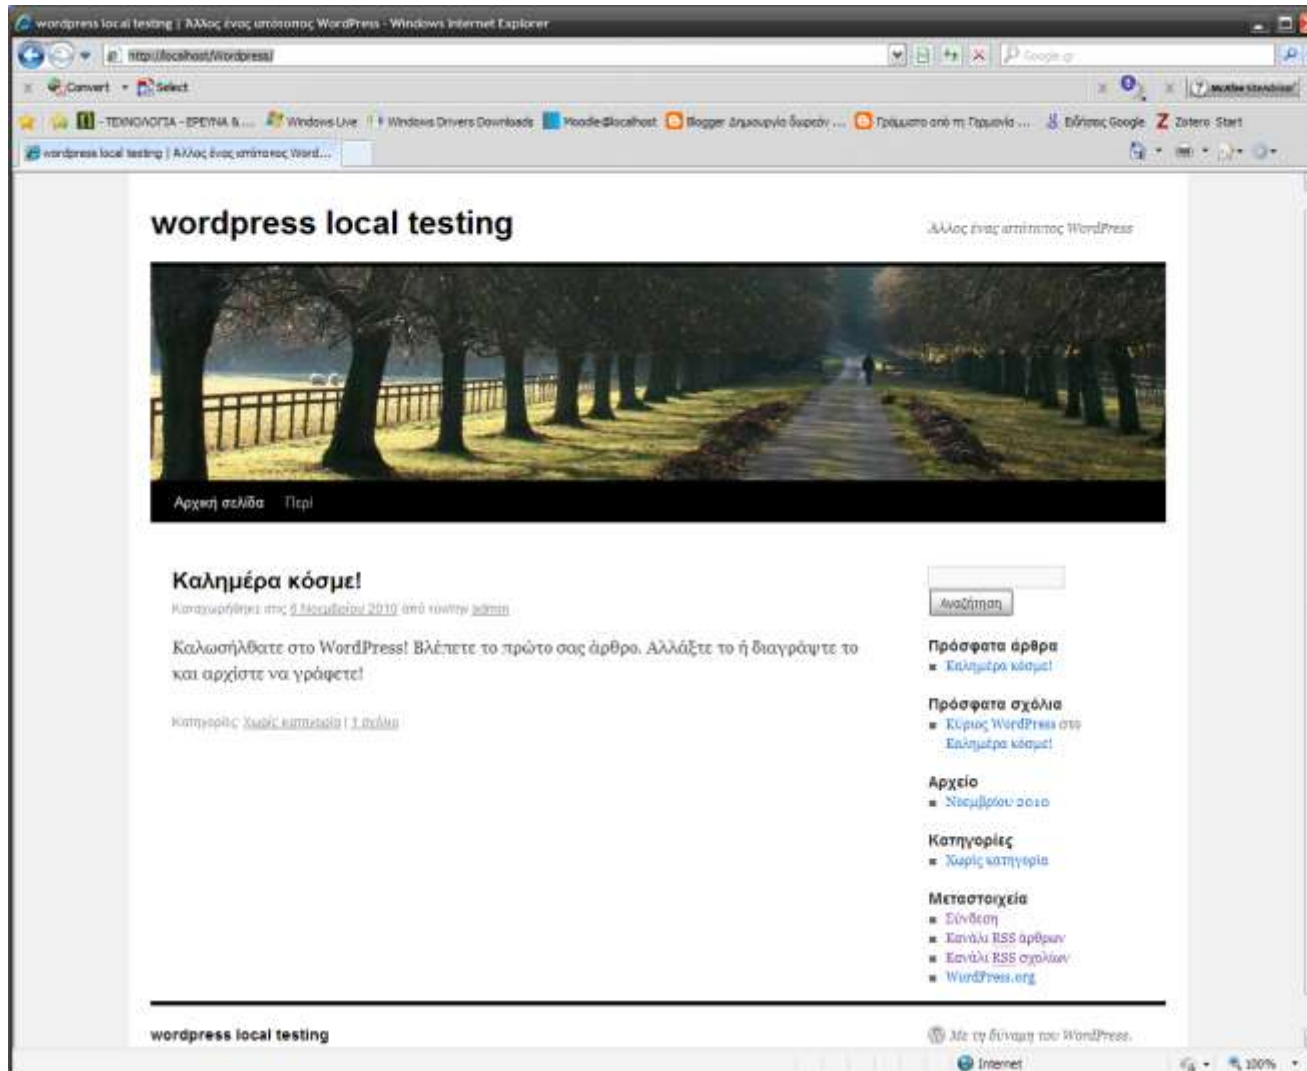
wordpress local testing | Άλλος ένας ιστότοπος WordPress - Windows Internet Explorer

http://localhost/Wordpress/

Google

Convert Select

McAfee SiteAdvisor

ΤΕΧΝΟΛΟΓΙΑ - ΕΡΕΥΝΑ &... Windows Live Windows Drivers Downloads Moodle@localhost Blogger: Δημιουργία δωρεάν ... Γράμματα από τη Γερμανία ... Ειδήσεις Google Zotero Start

wordpress local testing | Άλλος ένας ιστότοπος Word...

wordpress local testing

Άλλος ένας ιστότοπος WordPress

Αρχική σελίδα Περί

Καλημέρα κόσμε!

Καταχωρήθηκε στις 6 Νοεμβρίου 2010 από τον/την admin

Καλωσήλθατε στο WordPress! Βλέπετε το πρώτο σας άρθρο. Αλλάξτε το ή διαγράψτε το και αρχίστε να γράφετε!

Κατηγορίες: Χωρίς κατηγορία | 1 σχόλιο

Αναζήτηση

Πρόσφατα άρθρα
Καλημέρα κόσμε!

Πρόσφατα σχόλια
Κύριος WordPress στο Καλημέρα κόσμε!

Αρχείο
Νοεμβρίου 2010

Κατηγορίες
Χωρίς κατηγορία

Μεταστοιχεία
Σύνδεση
Κανάλι RSS άρθρων
Κανάλι RSS σχολίων
WordPress.org

wordpress local testing

Με τη δύναμη του WordPress.

Internet

100%